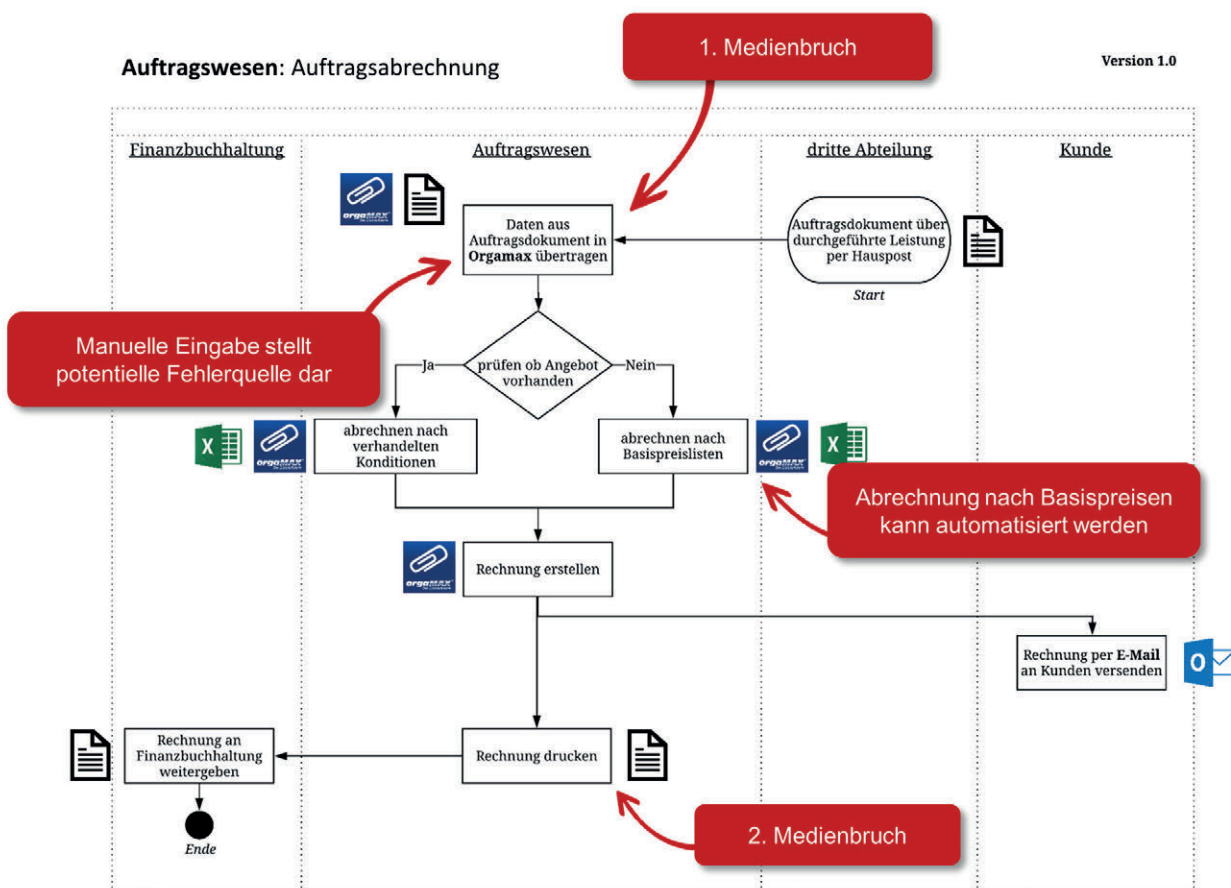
**Auftragswesen**: Auftragsabrechnung

1. Medienbruch

Version 1.0

Finanzbuchhaltung

Auftragswesen

dritte Abteilung

Kunde

Daten aus Auftragsdokument in **Orgamax** übertragen

Auftragsdokument über durchgeführte Leistung per Hauspost

*Start*

Manuelle Eingabe stellt potentielle Fehlerquelle dar

prüfen ob Angebot vorhanden

Ja

Nein

abrechnen nach verhandelten Konditionen

abrechnen nach Basispreislisten

Abrechnung nach Basispreisen kann automatisiert werden

Rechnung erstellen

Rechnung per **E-Mail** an Kunden versenden

Rechnung an Finanzbuchhaltung weitergeben

Rechnung drucken

*Ende*

2. Medienbruch